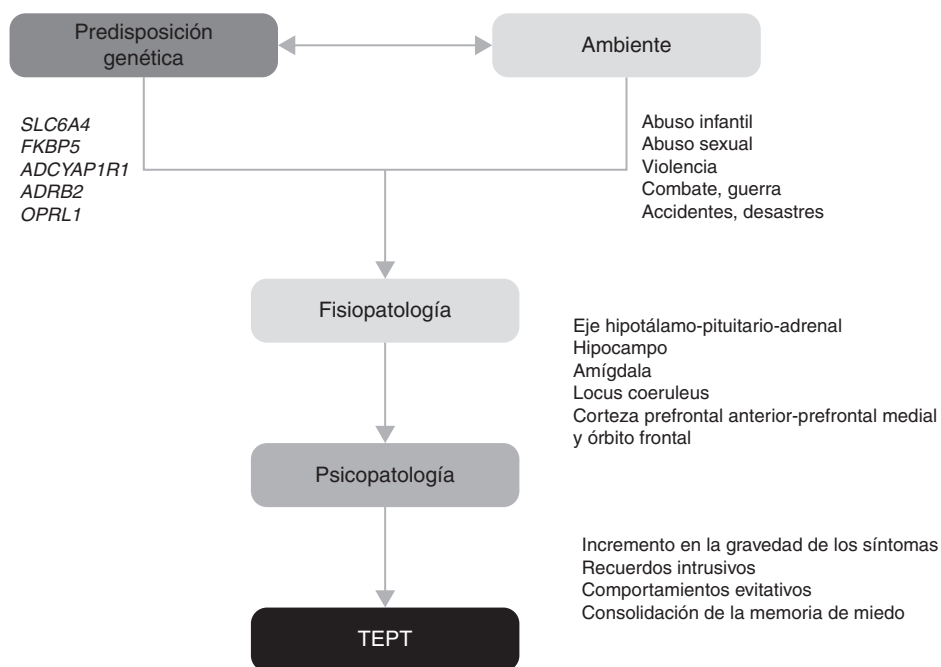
Predisposición genética

Ambiente

SLC6A4
FKBP5
ADCYAP1R1
ADRB2
OPRL1

Abuso infantil
Abuso sexual
Violencia
Combate, guerra
Accidentes, desastres

Fisiopatología

Eje hipotálamo-pituitario-adrenal
Hipocampo
Amígdala
Locus coeruleus
Corteza prefrontal anterior-prefrontal medial y órbito frontal

Psicopatología

Incremento en la gravedad de los síntomas
Recuerdos intrusivos
Comportamientos evitativos
Consolidación de la memoria de miedo

TEPT